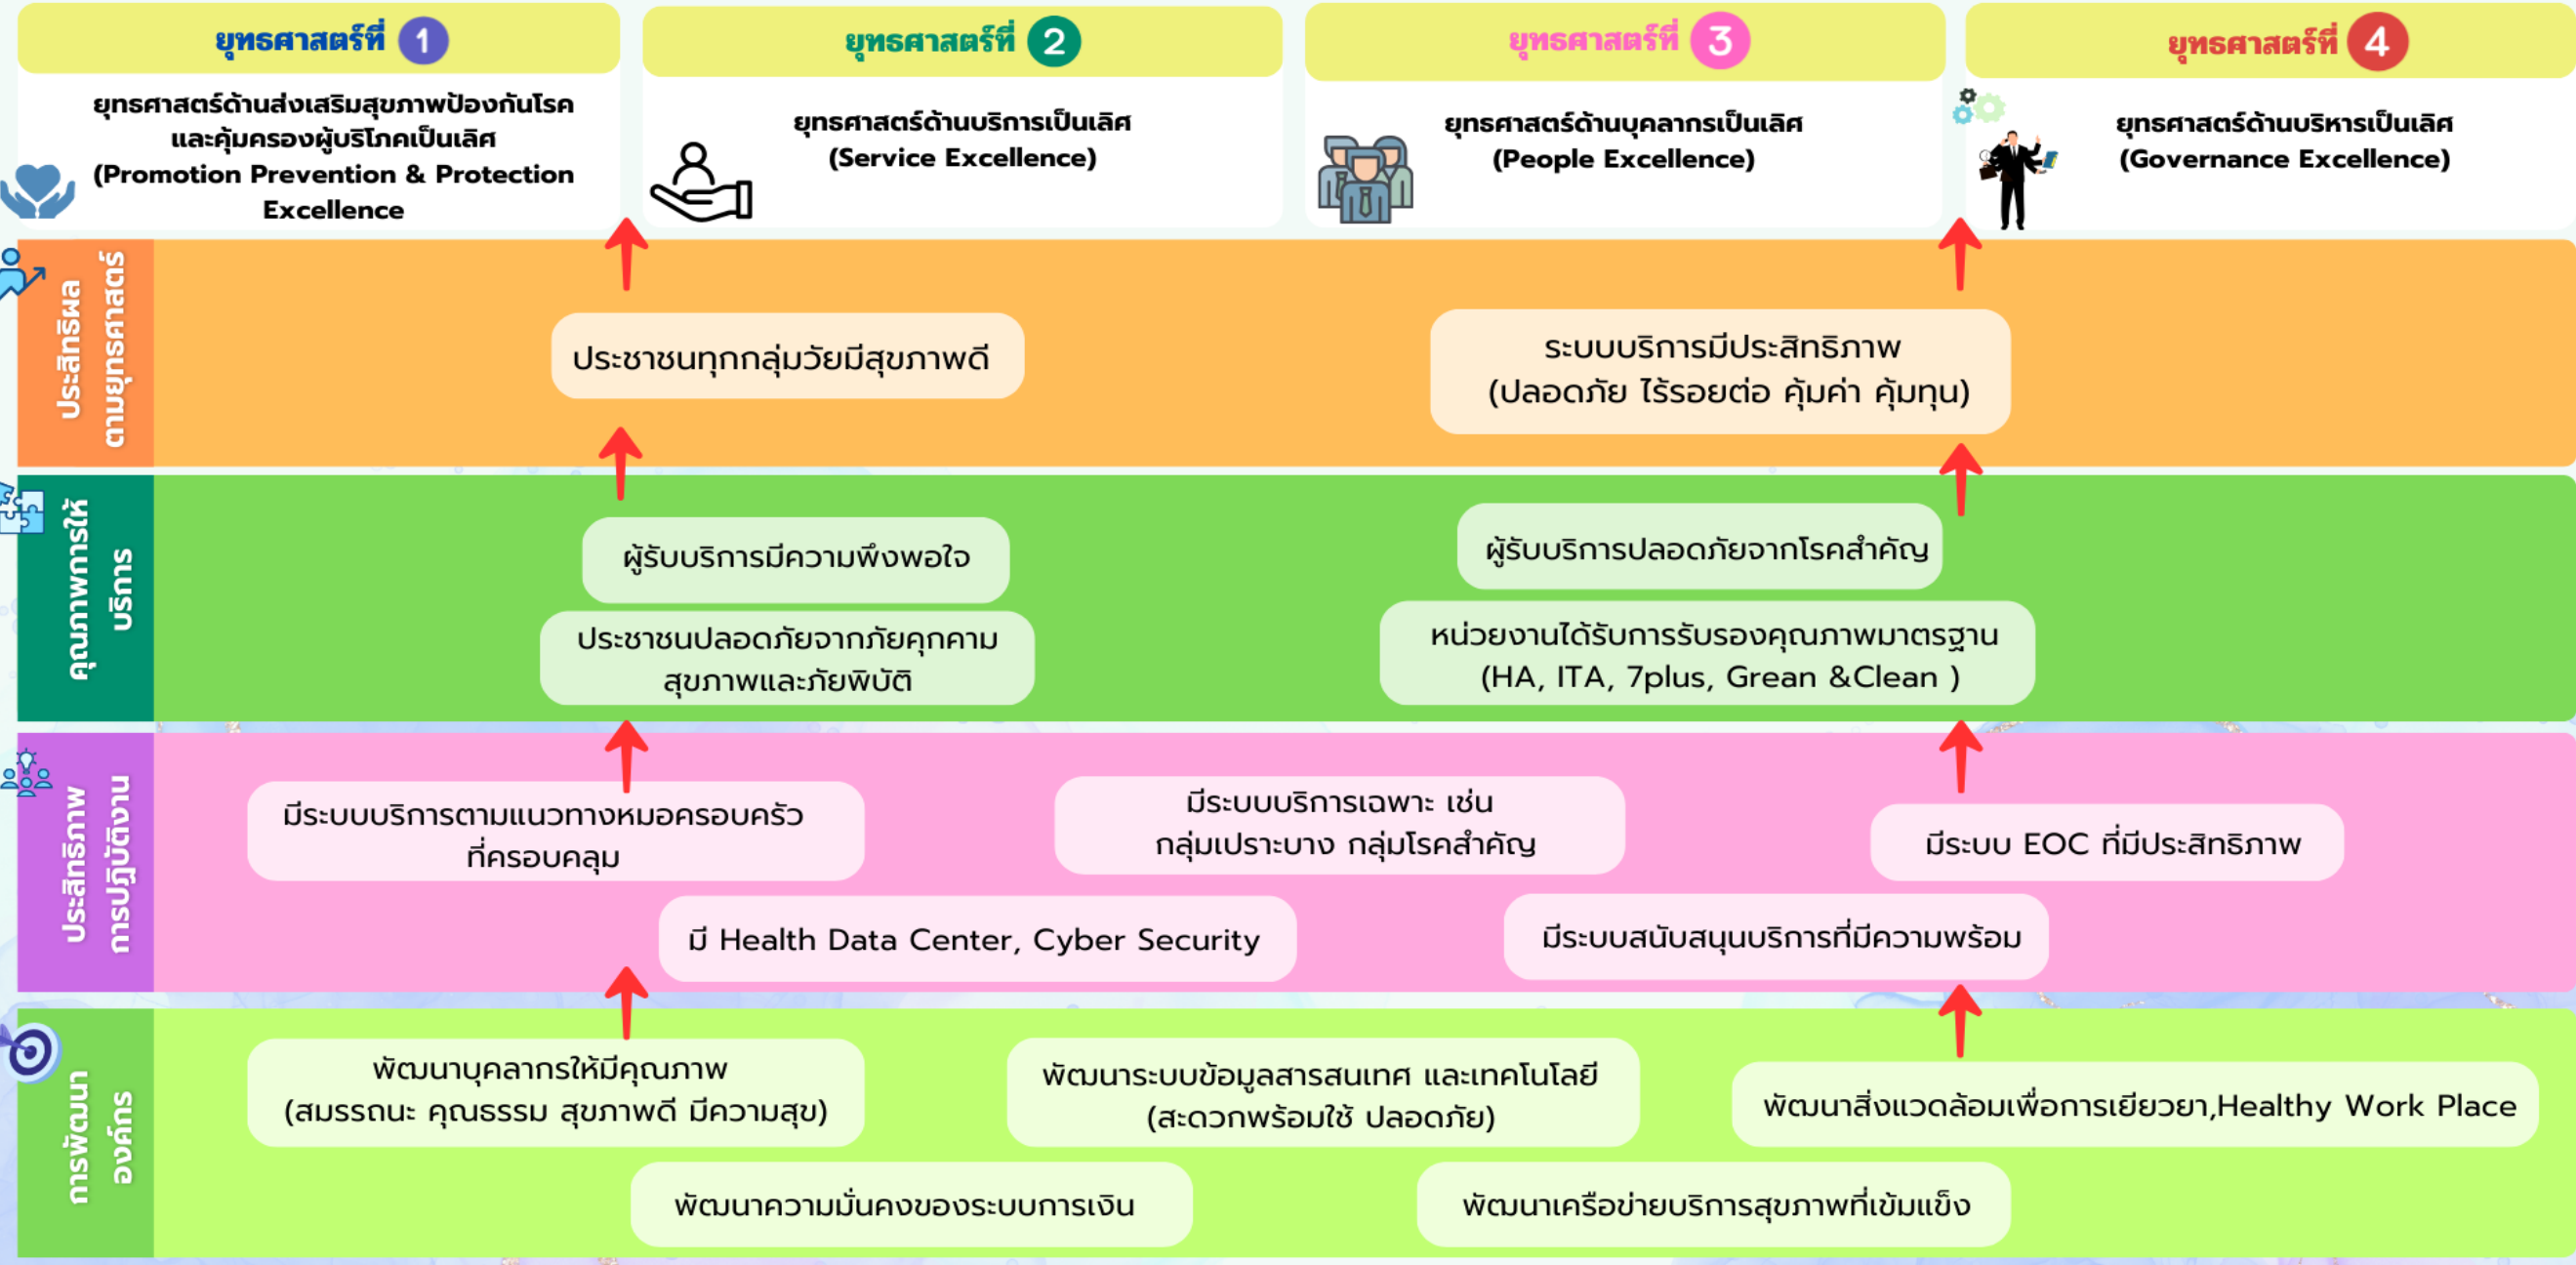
ยุทธศาสตร์ที่ 1

ยุทธศาสตร์ด้านส่งเสริมสุขภาพป้องกันโรคและคุ้มครองผู้บริโภคเป็นเลิศ (Promotion Prevention & Protection Excellence

ยุทธศาสตร์ที่ 2

ยุทธศาสตร์ด้านบริการเป็นเลิศ (Service Excellence)

ยุทธศาสตร์ที่ 3

ยุทธศาสตร์ด้านบุคลากรเป็นเลิศ (People Excellence)

ยุทธศาสตร์ที่ 4

ยุทธศาสตร์ด้านบริหารเป็นเลิศ (Governance Excellence)

ประสิทธิผลตามยุทธศาสตร์

ประชาชนทุกกลุ่มวัยมีสุขภาพดี

ระบบบริการมีประสิทธิภาพ (ปลอดภัย ไร้รอยต่อ คุ้มค่า คุ้มทุน)

คุณภาพการให้บริการ

ผู้รับบริการมีความพึงพอใจ

ประชาชนปลอดภัยจากภัยคุกคามสุขภาพและภัยพิบัติ

ผู้รับบริการปลอดภัยจากโรคสำคัญ

หน่วยงานได้รับการรับรองคุณภาพมาตรฐาน (HA, ITA, 7plus, Grean &Clean )

ประสิทธิภาพการปฏิบัติงาน

มีระบบบริการตามแนวทางหมอครอบครัวที่ครอบคลุม

มีระบบบริการเฉพาะ เช่น กลุ่มเปราะบาง กลุ่มโรคสำคัญ

มีระบบ EOC ที่มีประสิทธิภาพ

มี Health Data Center, Cyber Security

มีระบบสนับสนุนบริการที่มีความพร้อม

การพัฒนาองค์กร

พัฒนาบุคลากรให้มีคุณภาพ (สมรรถนะ คุณธรรม สุขภาพดี มีความสุข)

พัฒนาระบบข้อมูลสารสนเทศ และเทคโนโลยี (สะดวกพร้อมใช้ ปลอดภัย)

พัฒนาสิ่งแวดล้อมเพื่อการเยียวยา,Healthy Work Place

พัฒนาความมั่นคงของระบบการเงิน

พัฒนาเครือข่ายบริการสุขภาพที่เข้มแข็ง